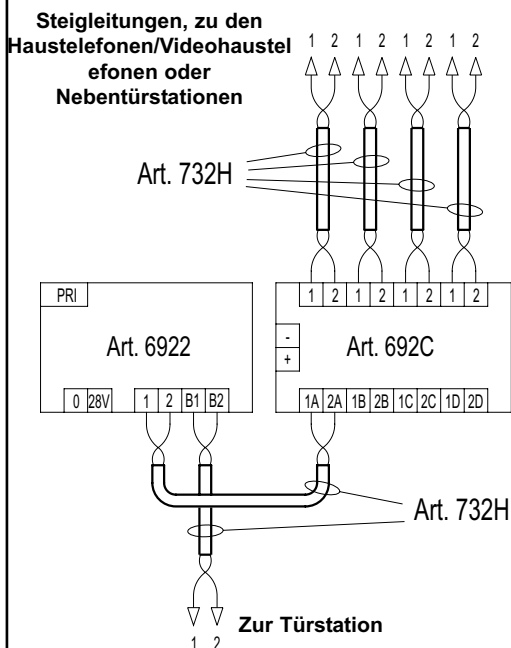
Steigleitungen, zu den Haustelefonen/Videohaustel efonen oder Nebentürstationen

1 2 1 2 1 2 1 2

Art. 732H

PRI

Art. 6922

0 28V 1 2 B1 B2

1 2 1 2 1 2 1 2

-
+

Art. 692C

1A 2A 1B 2B 1C 2C 1D 2D

Art. 732H

Zur Türstation

1 2